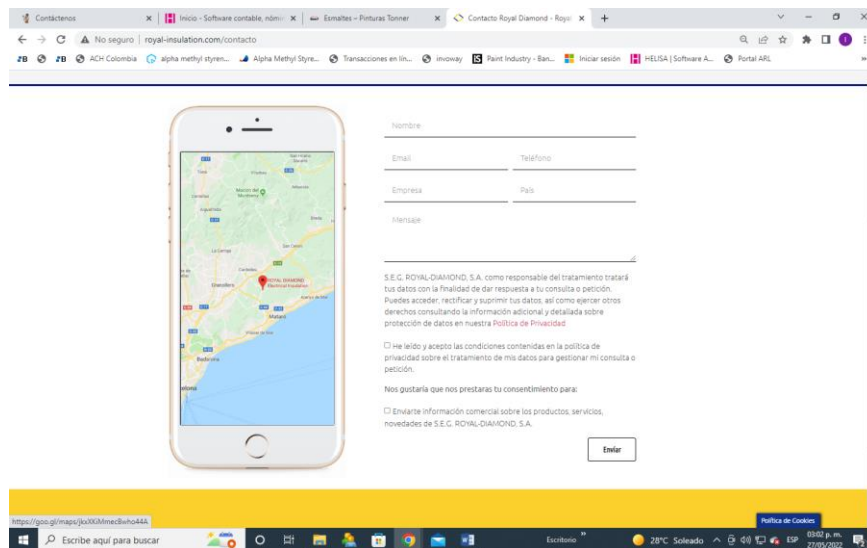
Contáctenos | Inicio - Software contable, nómi | Esmaltes – Pinturas Tonner | Contacto Royal Diamond - Roya | +

No seguro | royal-insulation.com/contacto

ACH Colombia | alpha methyl styren... | Alpha Methyl Styre... | Transacciones en lín... | invoway | Paint Industry - Ban... | Iniciar sesión | HELISA | Software A... | Portal ARL

ROYAL DIAMOND
Electrical Insulation
Granollers
Mataró
Badalona

Nombre

Email

Teléfono

Empresa

País

Mensaje

S.E.G. ROYAL-DIAMOND, S.A. como responsable del tratamiento tratará tus datos con la finalidad de dar respuesta a tu consulta o petición. Puedes acceder, rectificar y suprimir tus datos, así como ejercer otros derechos consultando la información adicional y detallada sobre protección de datos en nuestra Política de Privacidad

He leído y acepto las condiciones contenidas en la política de privacidad sobre el tratamiento de mis datos para gestionar mi consulta o petición.

Nos gustaría que nos prestaras tu consentimiento para:

Enviarte información comercial sobre los productos, servicios, novedades de S.E.G. ROYAL-DIAMOND, S.A.

Enviar

https://goo.gl/maps/jkxXiMmec8who44A

Política de Cookies

Escribe aquí para buscar

Escritorio

28°C Soleado

ESP

03:02 p. m.
27/05/2022